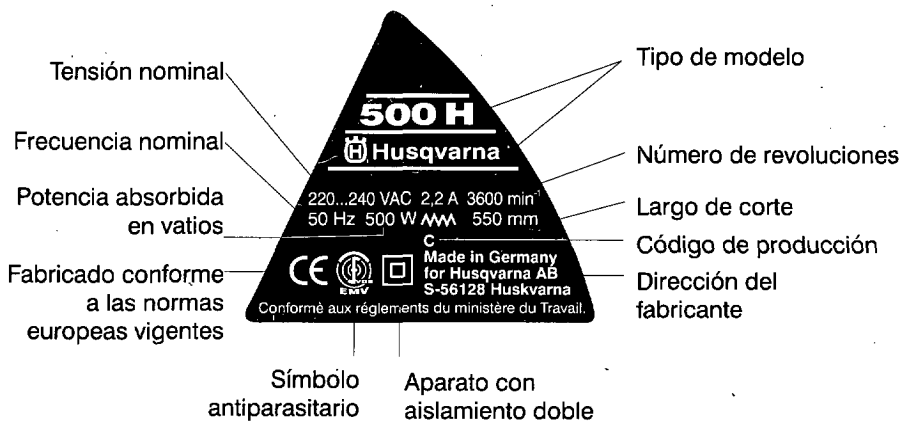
Tensión nominal

Frecuencia nominal

Potencia absorbida en vatios

Fabricado conforme a las normas europeas vigentes

500 H

Husqvarna

220...240 VAC 2,2 A 3600 min$^{-1}$
50 Hz 500 W 550 mm

C
Made in Germany
for Husqvarna AB
S-56128 Huskvarna

CE EMV

Conformé aux réglements du ministère du Travail.

Tipo de modelo

Número de revoluciones

Largo de corte

Código de producción

Dirección del fabricante

Símbolo antiparasitario

Aparato con aislamiento doble